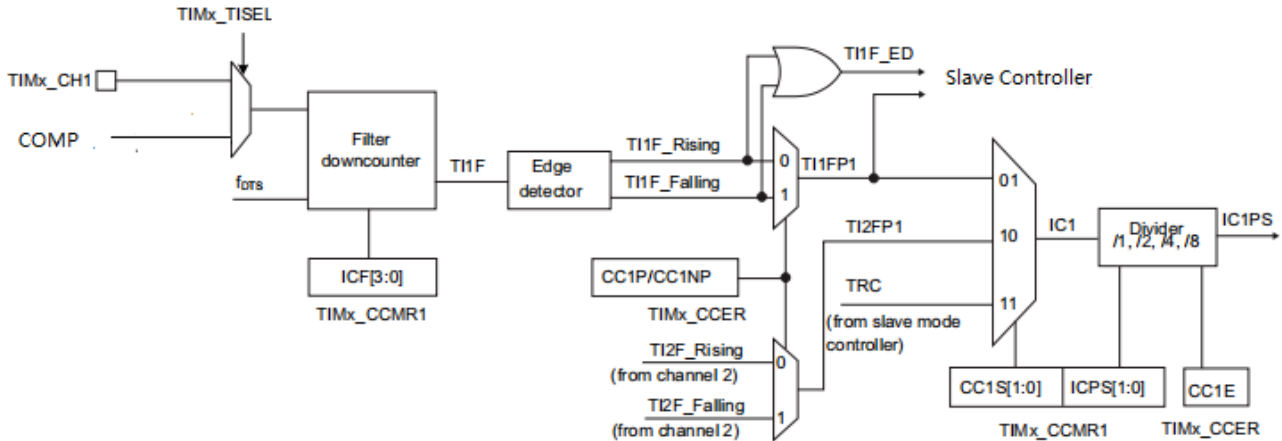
TIMx_TISEL

TIMx_CH1

COMP

Filter downcounter

$f_{DTS}$

ICF[3:0]

TIMx_CCMR1

TI1F

Edge detector

TI1F_ED

Slave Controller

TI1F_Rising

TI1F_Falling

0

1

TI1FP1

CC1P/CC1NP

TIMx_CCER

TI2F_Rising
(from channel 2)

TI2F_Falling
(from channel 2)

0

1

TI2FP1

TRC
(from slave mode controller)

01

10

11

IC1

Divider
/1, /2, /4, /8

IC1PS

CC1S[1:0]

ICPS[1:0]

TIMx_CCMR1

CC1E

TIMx_CCER